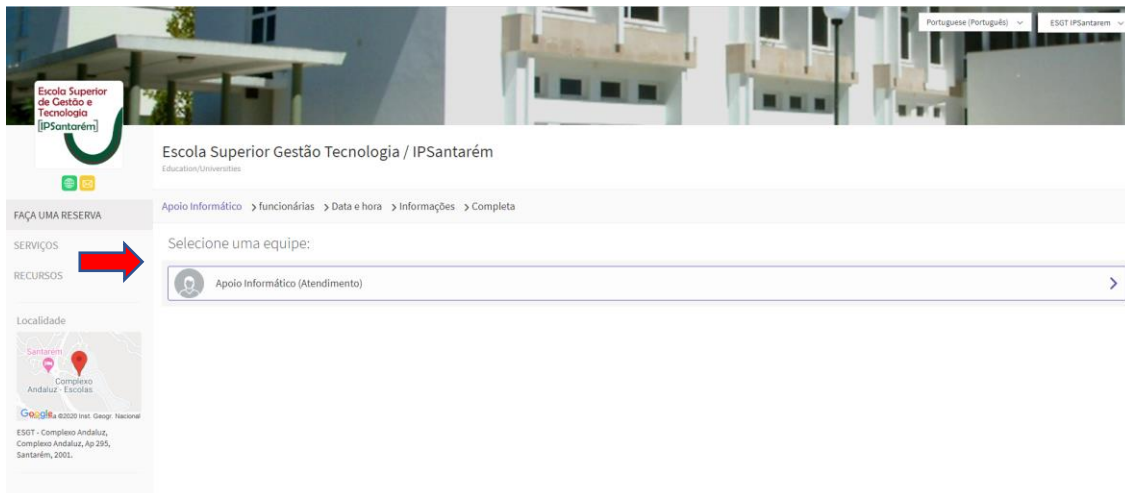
Portuguese (Português)

ESGT IPSantarem

Escola Superior de Gestão e Tecnologia [IPSantarém]

Escola Superior Gestão Tecnologia / IPSantarém

Education/Universities

FAÇA UMA RESERVA

SERVIÇOS

RECURSOS

Apoio Informático > funcionárias > Data e hora > Informações > Completa

Selecione uma equipe:

Apoio Informático (Atendimento)

Localidade

Santarém

Complexo Andaluz - Escolas

Google ©2020 Inst. Geogr. Nacional

ESGT - Complexo Andaluz, Complexo Andaluz, Ap 295, Santarém, 2001.